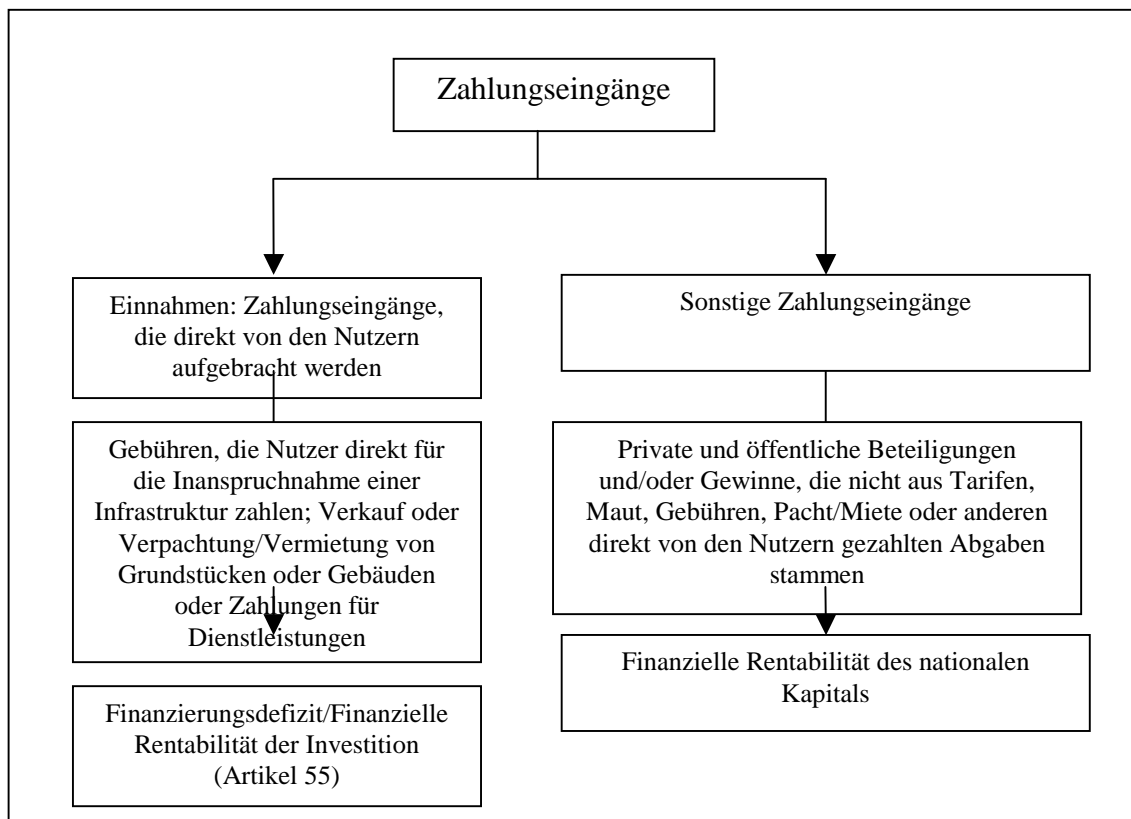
Zahlungseingänge

Einnahmen: Zahlungseingänge, die direkt von den Nutzern aufgebracht werden

Gebühren, die Nutzer direkt für die Inanspruchnahme einer Infrastruktur zahlen; Verkauf oder Verpachtung/Vermietung von Grundstücken oder Gebäuden oder Zahlungen für Dienstleistungen

Finanzierungsdefizit/Finanzielle Rentabilität der Investition (Artikel 55)

Sonstige Zahlungseingänge

Private und öffentliche Beteiligungen und/oder Gewinne, die nicht aus Tarifen, Maut, Gebühren, Pacht/Miete oder anderen direkt von den Nutzern gezahlten Abgaben stammen

Finanzielle Rentabilität des nationalen Kapitals